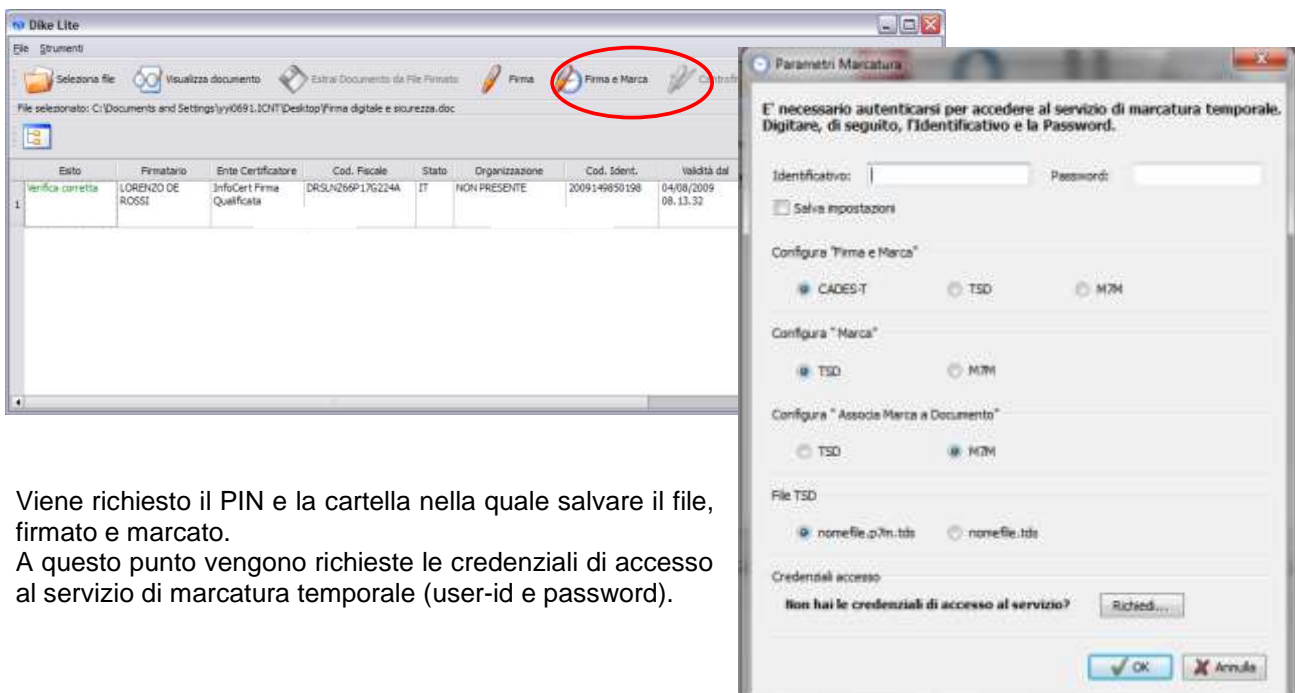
Dike Lite

File Strumenti

Seleziona file Visualizza documento Estrai Documento da File Firmato Firma Firma e Marca Controfi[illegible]

File selezionato: C:\Documents and Settings\yyi0691.ICNT\Desktop\Firma digitale e sicurezza.doc

| | Esito | Firmatario | Ente Certificatore | Cod. Fiscale | Stato | Organizzazione | Cod. Ident. | Validità dal |
|---|---|---|---|---|---|---|---|---|
| 1 | Verifica corretta | LORENZO DE ROSSI | InfoCert Firma Qualificata | DRSLN266P17G224A | IT | NON PRESENTE | 2009149850198 | 04/08/2009 08.13.32 |

Parametri Marcatura

E' necessario autenticarsi per accedere al servizio di marcatura temporale. Digitare, di seguito, l'Identificativo e la Password.

Identificativo: Password:

Salva impostazioni

Configura "Firma e Marca"

CADES-T TSD M7M

Configura " Marca"

TSD M7M

Configura " Associa Marca a Documento"

TSD M7M

File TSD

nomefile.p7m.tds nomefile.tds

Credenziali accesso

Non hai le credenziali di accesso al servizio? Richiedi...

OK Annulla

Viene richiesto il PIN e la cartella nella quale salvare il file, firmato e marcato.
A questo punto vengono richieste le credenziali di accesso al servizio di marcatura temporale (user-id e password).